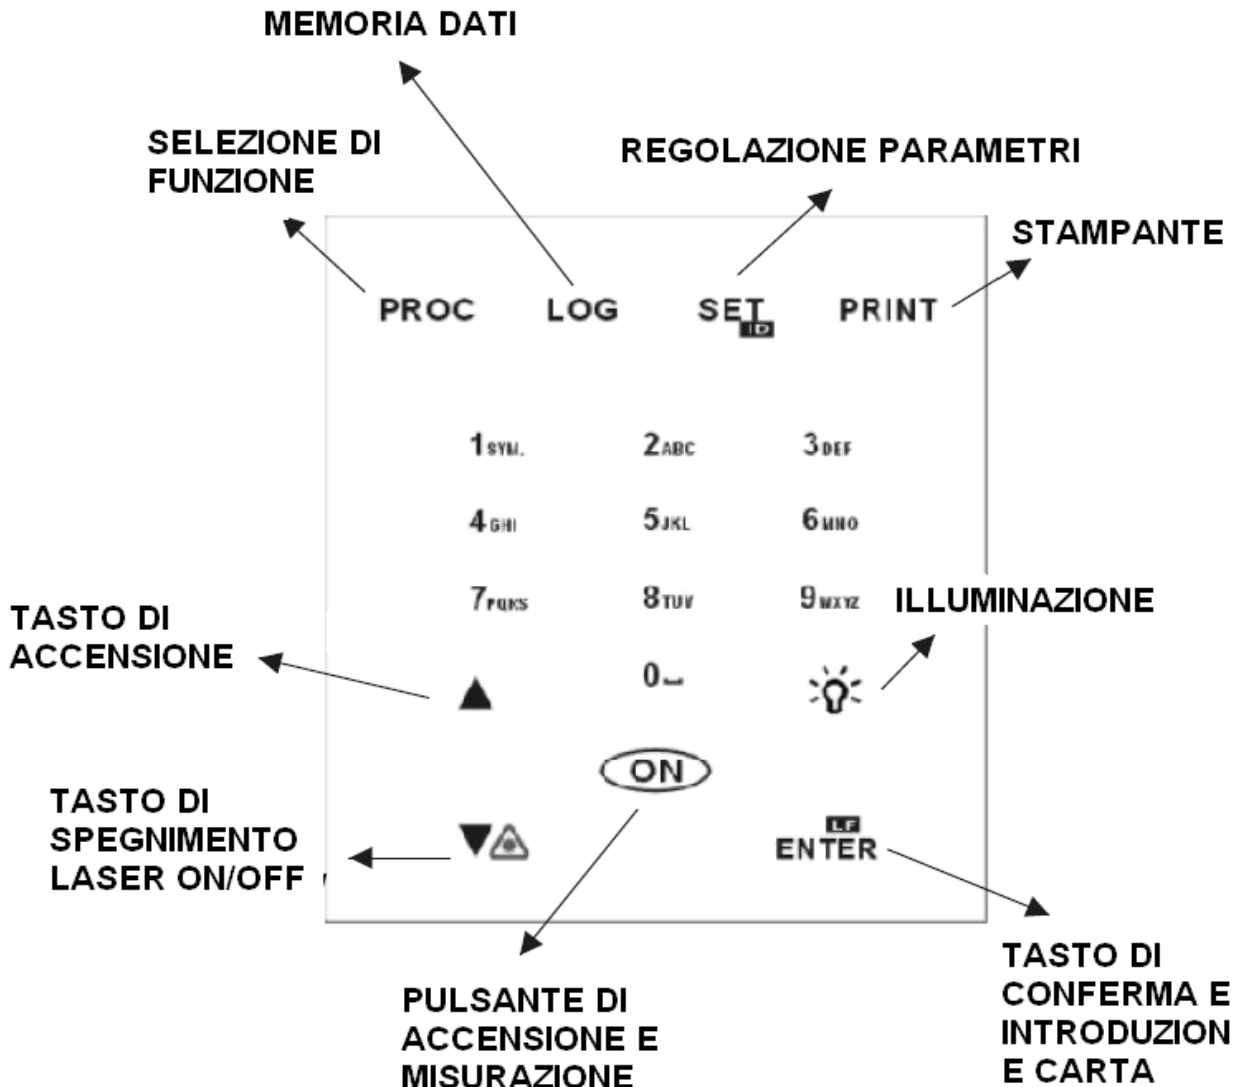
MEMORIA DATI

SELEZIONE DI FUNZIONE

REGOLAZIONE PARAMETRI

STAMPANTE

PROC LOG SET ID PRINT

1 SYM. 2 ABC 3 DEF

4 GHI 5 JKL 6 MNO

7 PQRS 8 TUV 9 WXYZ

ILLUMINAZIONE

TASTO DI ACCENSIONE

▲ 0

ON

TASTO DI SPEGNIMENTO LASER ON/OFF

LF ENTER

PULSANTE DI ACCENSIONE E MISURAZIONE

TASTO DI CONFERMA E INTRODUZION E CARTA